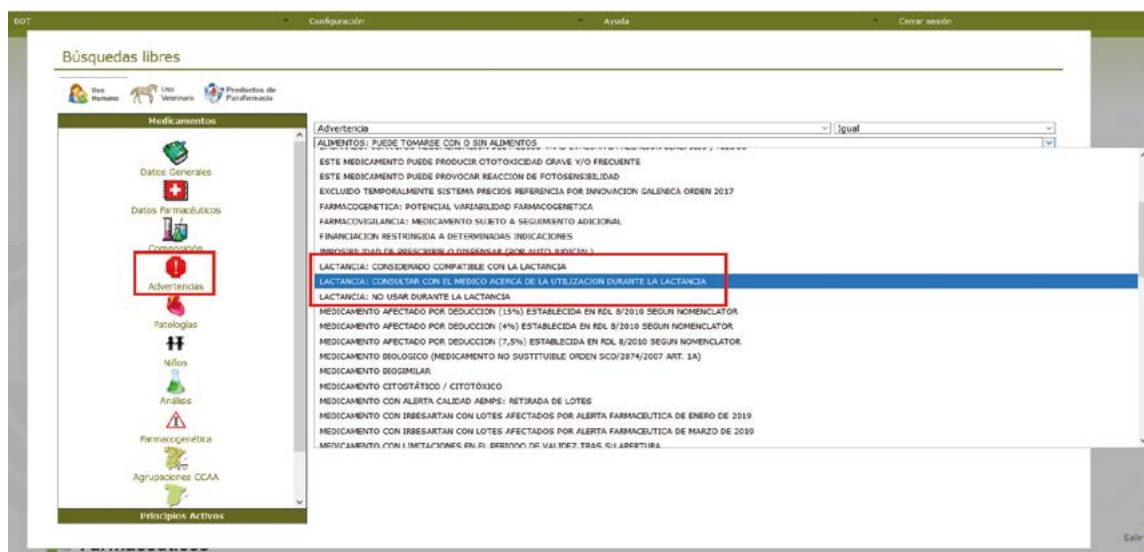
BOT

Configuración

Ayuda

Cerrar sesión

Búsquedas libres

Uso Humano

Uso Veterinario

Productos de Parafarmacia

Medicamentos

Datos Generales

Datos Farmacéuticos

Composición

Advertencias

Patologías

Niños

Análisis

Farmacogenética

Agrupaciones CCAA

Principios Activos

Advertencia

Igual

ALIMENTOS: PUEDE TOMARSE CON O SIN ALIMENTOS

ESTE MEDICAMENTO PUEDE PRODUCIR CITOTOXICIDAD GRAVE Y/O FRECUENTE
ESTE MEDICAMENTO PUEDE PROVOCAR REACCION DE FOTOSENSIBILIDAD
EXCLUIDO TEMPORALMENTE SISTEMA PRECIOS REFERENCIA POR INNOVACION GALENICA ORDEN 2017
FARMACOGENETICA: POTENCIAL VARIABILIDAD FARMACOGENETICA
FARMACOVIGILANCIA: MEDICAMENTO SUJETO A SEGUIMIENTO ADICIONAL
FINANCIACION RESTRINGIDA A DETERMINADAS INDICACIONES
IMPOSIBILIDAD DE PRESCRIBIR O DISPENSAR (POR AUTO JUDICIAL)
LACTANCIA: CONSIDERADO COMPATIBLE CON LA LACTANCIA
LACTANCIA: CONSULTAR CON EL MEDICO ACERCA DE LA UTILIZACION DURANTE LA LACTANCIA
LACTANCIA: NO USAR DURANTE LA LACTANCIA
MEDICAMENTO AFECTADO POR DEDUCCION (15%) ESTABLECIDA EN RDL 8/2010 SEGUN NOMENCLATOR
MEDICAMENTO AFECTADO POR DEDUCCION (4%) ESTABLECIDA EN RDL 8/2010 SEGUN NOMENCLATOR
MEDICAMENTO AFECTADO POR DEDUCCION (7,5%) ESTABLECIDA EN RDL 8/2010 SEGUN NOMENCLATOR
MEDICAMENTO BIOLOGICO (MEDICAMENTO NO SUSTITUIBLE ORDEN SCO/2874/2007 ART. 1A)
MEDICAMENTO BIOSIMILAR
MEDICAMENTO CITOSTÁTICO / CITOTÓXICO
MEDICAMENTO CON ALERTA CALIDAD AEMPS: RETIRADA DE LOTES
MEDICAMENTO CON IRBESARTAN CON LOTES AFECTADOS POR ALERTA FARMACEUTICA DE ENERO DE 2019
MEDICAMENTO CON IRBESARTAN CON LOTES AFECTADOS POR ALERTA FARMACEUTICA DE MARZO DE 2019
MEDICAMENTO CON LIMITACIONES EN EL PERIODO DE VALIDEZ TRAS SU APERTURA

Salir